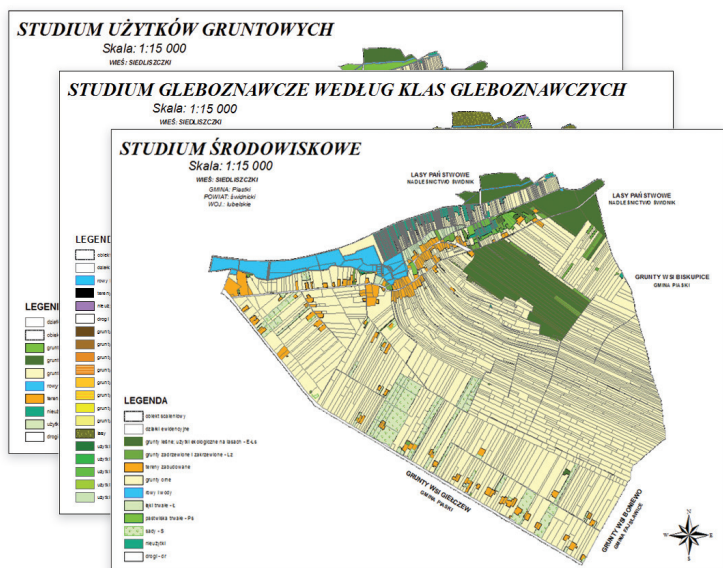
STUDIUM UŻYTKÓW GRUNTOWYCH
Skala: 1:15 000
WIEŚ: SIEDLISZCZKI

STUDIUM GLEBOZNAWCZE WEDŁUG KLAS GLEBOZNAWCZYCH
Skala: 1:15 000
WIEŚ: SIEDLISZCZKI

LEGENDA

LEGENDA

STUDIUM ŚRODOWISKOWE
Skala: 1:15 000
WIEŚ: SIEDLISZCZKI
GMINA: Piaski
POWIAT: świdnicki
WOJ.: lubelskie

LASY PAŃSTWOWE
NADLEŚNICTWO ŚWIDNIK

LASY PAŃSTWOWE
NADLEŚNICTWO ŚWIDNIK

GRUNTY WSI BISKUPICE
GMINA PIASKI

GRUNTY WSI GIEŁCZEW
GMINA PIASKI

GRUNTY WSI BOREK
GMINA PIASKI

LEGENDA
obiekt scalenia
działki ewidencyjne
grunty leśne, użytki ekologiczne na terenach - Ł
grunty zadrzewione i zakrzewione - Lz
tereny zabudowane
grunty orne
rowy i wody
łąki trwałe - Ł
pastwiska trwałe - Ps
sady - S
nieużytki
drogi - dr

N
W
E
S